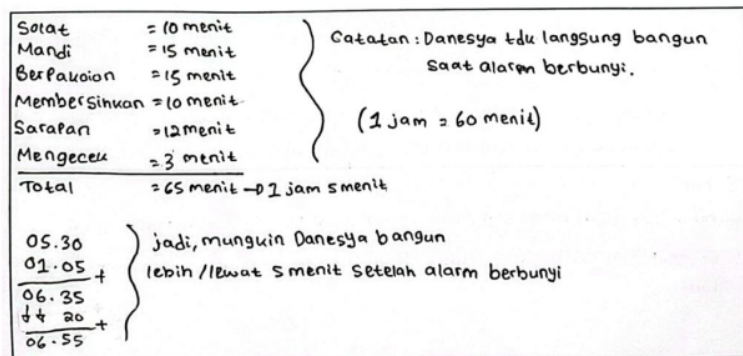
Solat = 10 menit
Mandi = 15 menit
Berpakaian = 15 menit
Membersihkan = 10 menit
Sarapan = 12 menit
Mengecek = 3 menit

Catatan: Danesya tdk langsung bangun saat alarm berbunyi.

(1 jam = 60 menit)

Total = 65 menit → 1 jam 5 menit

$05.30$
$01.05$ +
$06.35$
$00.20$ +
$06.55$

jadi, mungkin Danesya bangun lebih / lewat 5 menit setelah alarm berbunyi